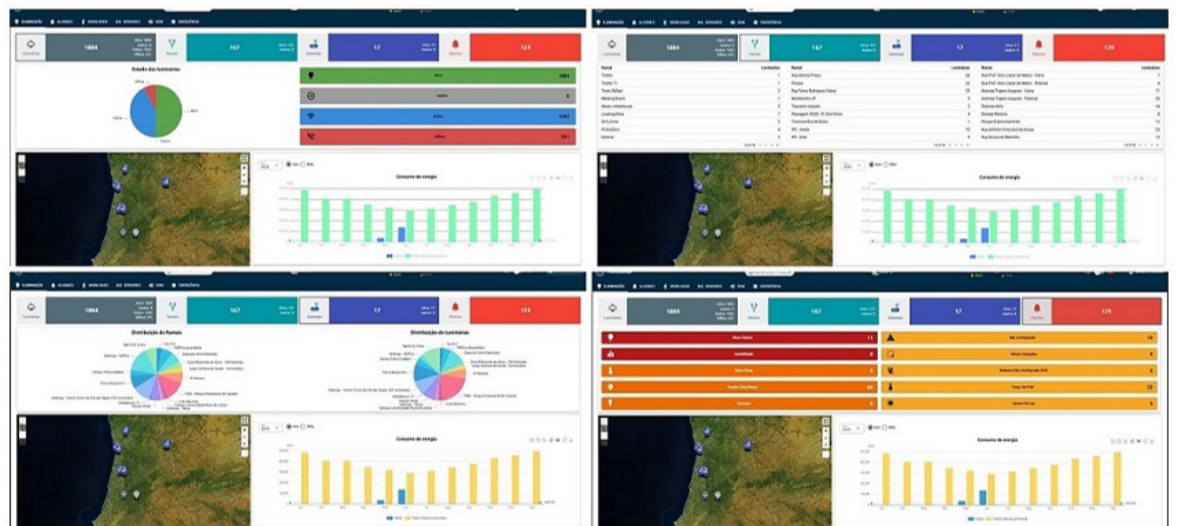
ILUMINAÇÃO ALARMES MOBILIDADE SENSORES SOM ENERGIA

Luminárias 1884
167
17
121

Estado das luminárias

Consumo de energia

1884
167
17
129

Consumo de energia

ILUMINAÇÃO ALARMES MOBILIDADE SENSORES SOM ENERGIA

1884
167
17
121

Distribuição de Ramais
Distribuição de luminárias

Consumo de energia

ILUMINAÇÃO ALARMES MOBILIDADE SENSORES SOM ENERGIA

1884
167
17
129

Consumo de energia